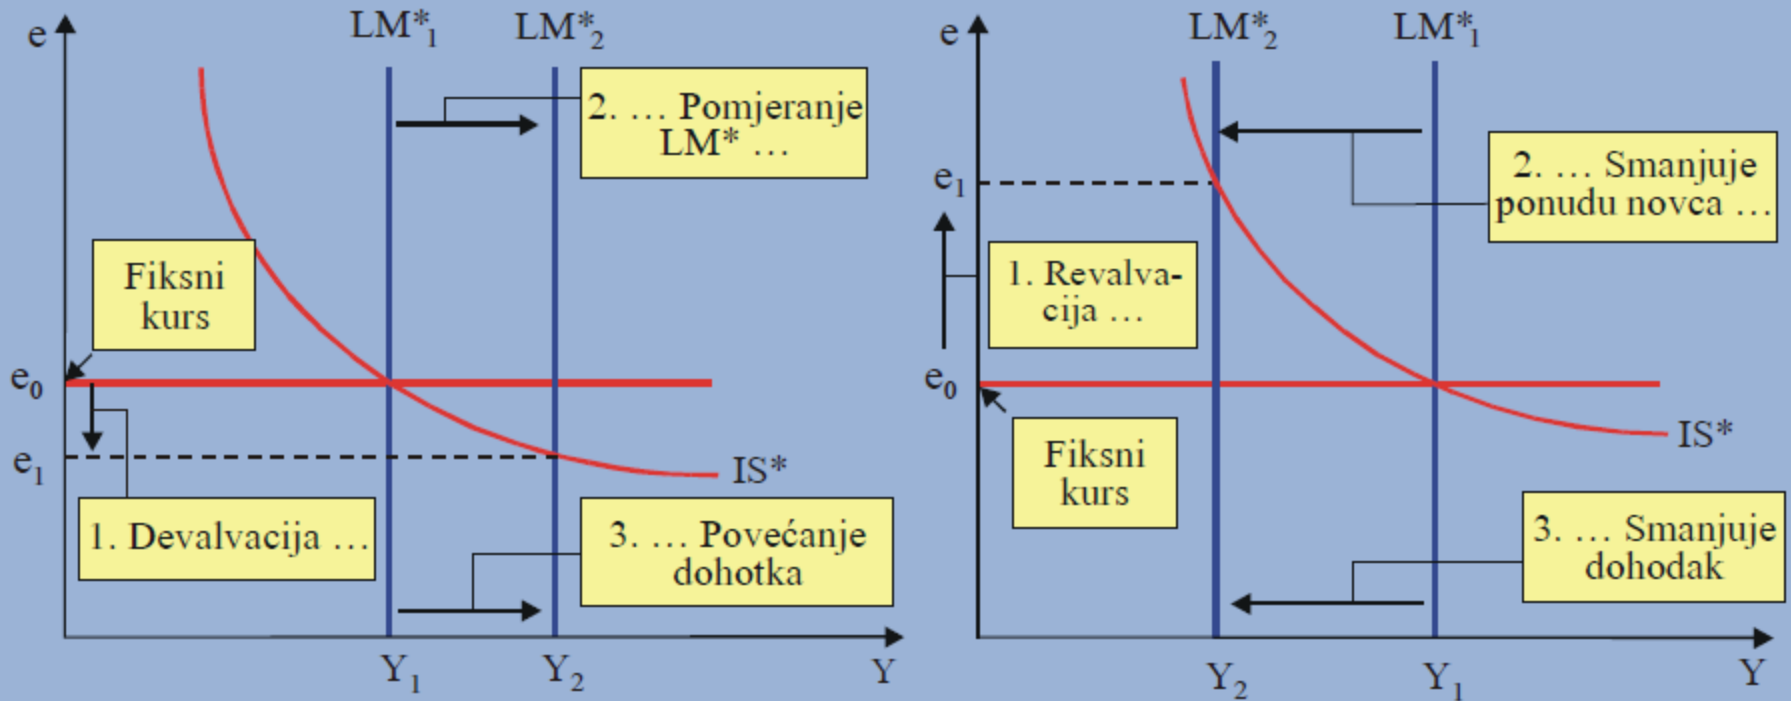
e
$LM^*_1$
$LM^*_2$
2. … Pomjeranje LM* …
Fiksni kurs
$e_0$
$e_1$
IS*
1. Devalvacija …
3. … Povećanje dohotka
$Y_1$
$Y_2$
Y

e
$LM^*_2$
$LM^*_1$
$e_1$
2. … Smanjuje ponudu novca …
1. Revalvacija …
$e_0$
Fiksni kurs
IS*
3. … Smanjuje dohodak
$Y_2$
$Y_1$
Y